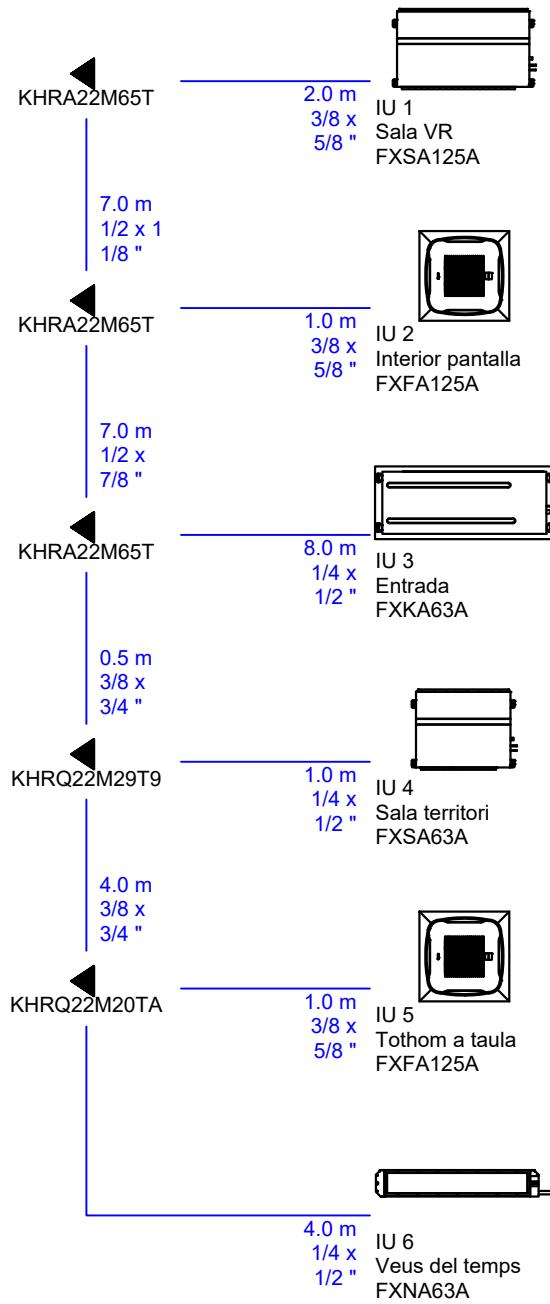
KHRA22M65T

2.0 m
3/8 x
5/8 "

IU 1
Sala VR
FXSA125A

7.0 m
1/2 x 1
1/8 "

KHRA22M65T

1.0 m
3/8 x
5/8 "

IU 2
Interior pantalla
FXFA125A

7.0 m
1/2 x
7/8 "

KHRA22M65T

8.0 m
1/4 x
1/2 "

IU 3
Entrada
FXKA63A

0.5 m
3/8 x
3/4 "

KHRQ22M29T9

1.0 m
1/4 x
1/2 "

IU 4
Sala territori
FXSA63A

4.0 m
3/8 x
3/4 "

KHRQ22M20TA

1.0 m
3/8 x
5/8 "

IU 5
Tothom a taula
FXFA125A

4.0 m
1/4 x
1/2 "

IU 6
Veus del temps
FXNA63A